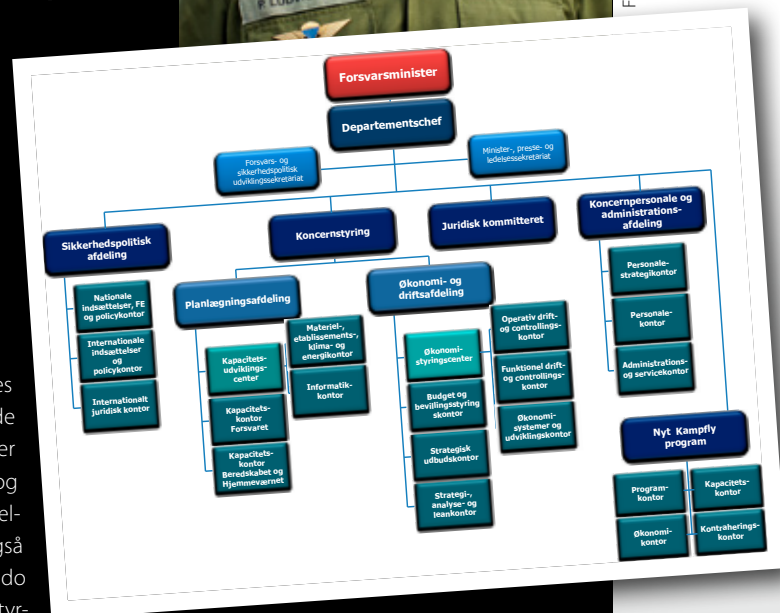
Forsvarsminister

Departementschef

Forsvars- og sikkerhedspolitisk udviklingssekretariat

Minister-, presse- og ledelsessekretariat

Sikkerhedspolitisk afdeling

Nationale indsættelser, FE og policykontor

Internationale indsættelser og policykontor

Internationalt juridisk kontor

Koncernstyring

Planlægningsafdeling

Kapacitets-udviklings-center

Kapacitets-kontor Forsvaret

Kapacitets-kontor Beredskabet og Hjemmeværnet

Materiel-, etablissements-, klima- og energikontor

Informatik-kontor

Økonomi- og driftsafdeling

Økonomi-styringscenter

Budget og bevillingsstyring skontor

Strategisk udbudskontor

Strategi-, analyse- og leankontor

Operativ drift- og controllings-kontor

Funktionel drift- og controllings-kontor

Økonomi-systemer og udviklingskontor

Juridisk kommitteret

Koncernpersonale og administrations-afdeling

Personale-strategikontor

Personale-kontor

Administrations- og servicekontor

Nyt Kampfly program

Program-kontor

Kapacitets-kontor

Økonomi-kontor

Kontraherings-kontor

es
de
er
og
el-
gså
do
tyr-